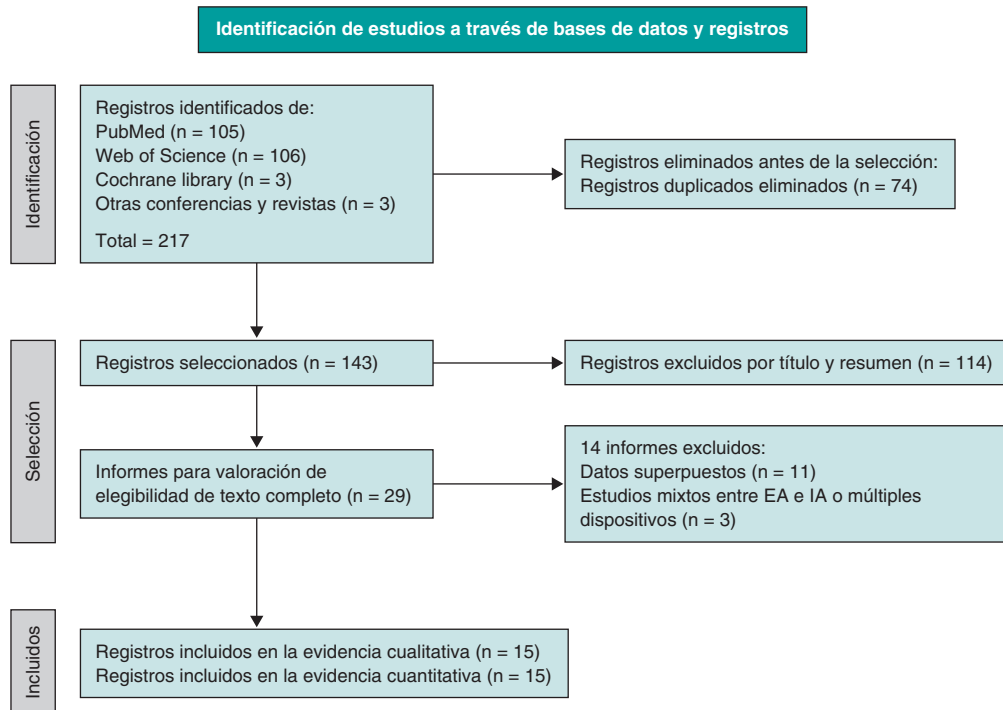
Identificación de estudios a través de bases de datos y registros

Identificación

Registros identificados de:
PubMed (n = 105)
Web of Science (n = 106)
Cochrane library (n = 3)
Otras conferencias y revistas (n = 3)
Total = 217

Registros eliminados antes de la selección:
Registros duplicados eliminados (n = 74)

Selección

Registros seleccionados (n = 143)

Registros excluidos por título y resumen (n = 114)

Informes para valoración de elegibilidad de texto completo (n = 29)

14 informes excluidos:
Datos superpuestos (n = 11)
Estudios mixtos entre EA e IA o múltiples dispositivos (n = 3)

Incluidos

Registros incluidos en la evidencia cualitativa (n = 15)
Registros incluidos en la evidencia cuantitativa (n = 15)